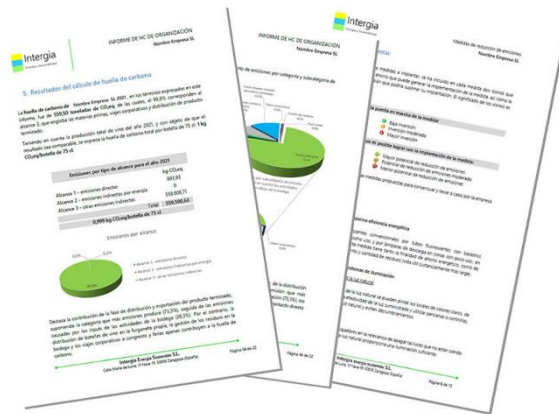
Intergia

INFORME DE HC DE ORGANIZACIÓN
Nombre Empresa SL

5. Resultados del cálculo de huella de carbono

La huella de carbono de Nombre Empresa SL 2021, en los términos expresados en este informe, fue de 359,50 toneladas de $CO_2eq$, de las cuales, el 99,8% corresponden al alcance 3, que engloba las materias primas, viajes corporativos y distribución de producto terminado.

Teniendo en cuenta la producción total de vino del año 2021, y con objeto de que el resultado sea comparable, se expresa la huella de carbono total por botella de 75 cl: 1 kg $CO_2eq$/botella de 75 cl.

| Emisiones por tipo de alcance para el año 2021 | |
|---|---|
| | kg $CO_2eq$ |
| Alcance 1 – emisiones directas | 851,93 |
| Alcance 2 – emisiones indirectas por energía | 0 |
| Alcance 3 – otras emisiones indirectas | 358.606,71 |
| Total | 359.500,64 |
| 0,999 kg $CO_2eq$/botella de 75 cl | |

Emisiones por alcance

0,2%
0,0%
99,8%
Alcance 1 – emisiones directas
Alcance 2 – emisiones indirectas por energía
Alcance 3 – otras emisiones indirectas

Destaca la contribución de la fase de distribución y exportación del producto terminado, suponiendo la categoría que más emisiones produce (71,5%), seguida de las emisiones causadas por los inputs de las actividades de la bodega (28,2%). Por el contrario, la distribución de botellas de vino en la furgoneta propia, la gestión de los residuos en la bodega y los viajes corporativos a congresos y ferias apenas contribuyen a la huella de carbono.

Intergia Energía Sostenible S.L.
Calle María de Luna, 11 Nave 18, 50018 Zaragoza (España)
Página 14 de 22

INFORME DE HC DE ORGANIZACIÓN
Nombre Empresa SL

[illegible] de emisiones por categoría y subcategoría de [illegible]

Página 16 de 22

Intergia

Medidas de reducción de emisiones
Nombre Empresa SL

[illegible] puesta en marcha de la medida
Baja inversión
Inversión moderada
Mayor inversión

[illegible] positivo logrado con la implantación de la medida:
Mayor potencial de reducción de emisiones
Potencial de reducción de emisiones moderado
Menor potencial de reducción de emisiones

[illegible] eficiencia energética

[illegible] de iluminación
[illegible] natural

Intergia energía sostenible S.L.
Página 6 de 12